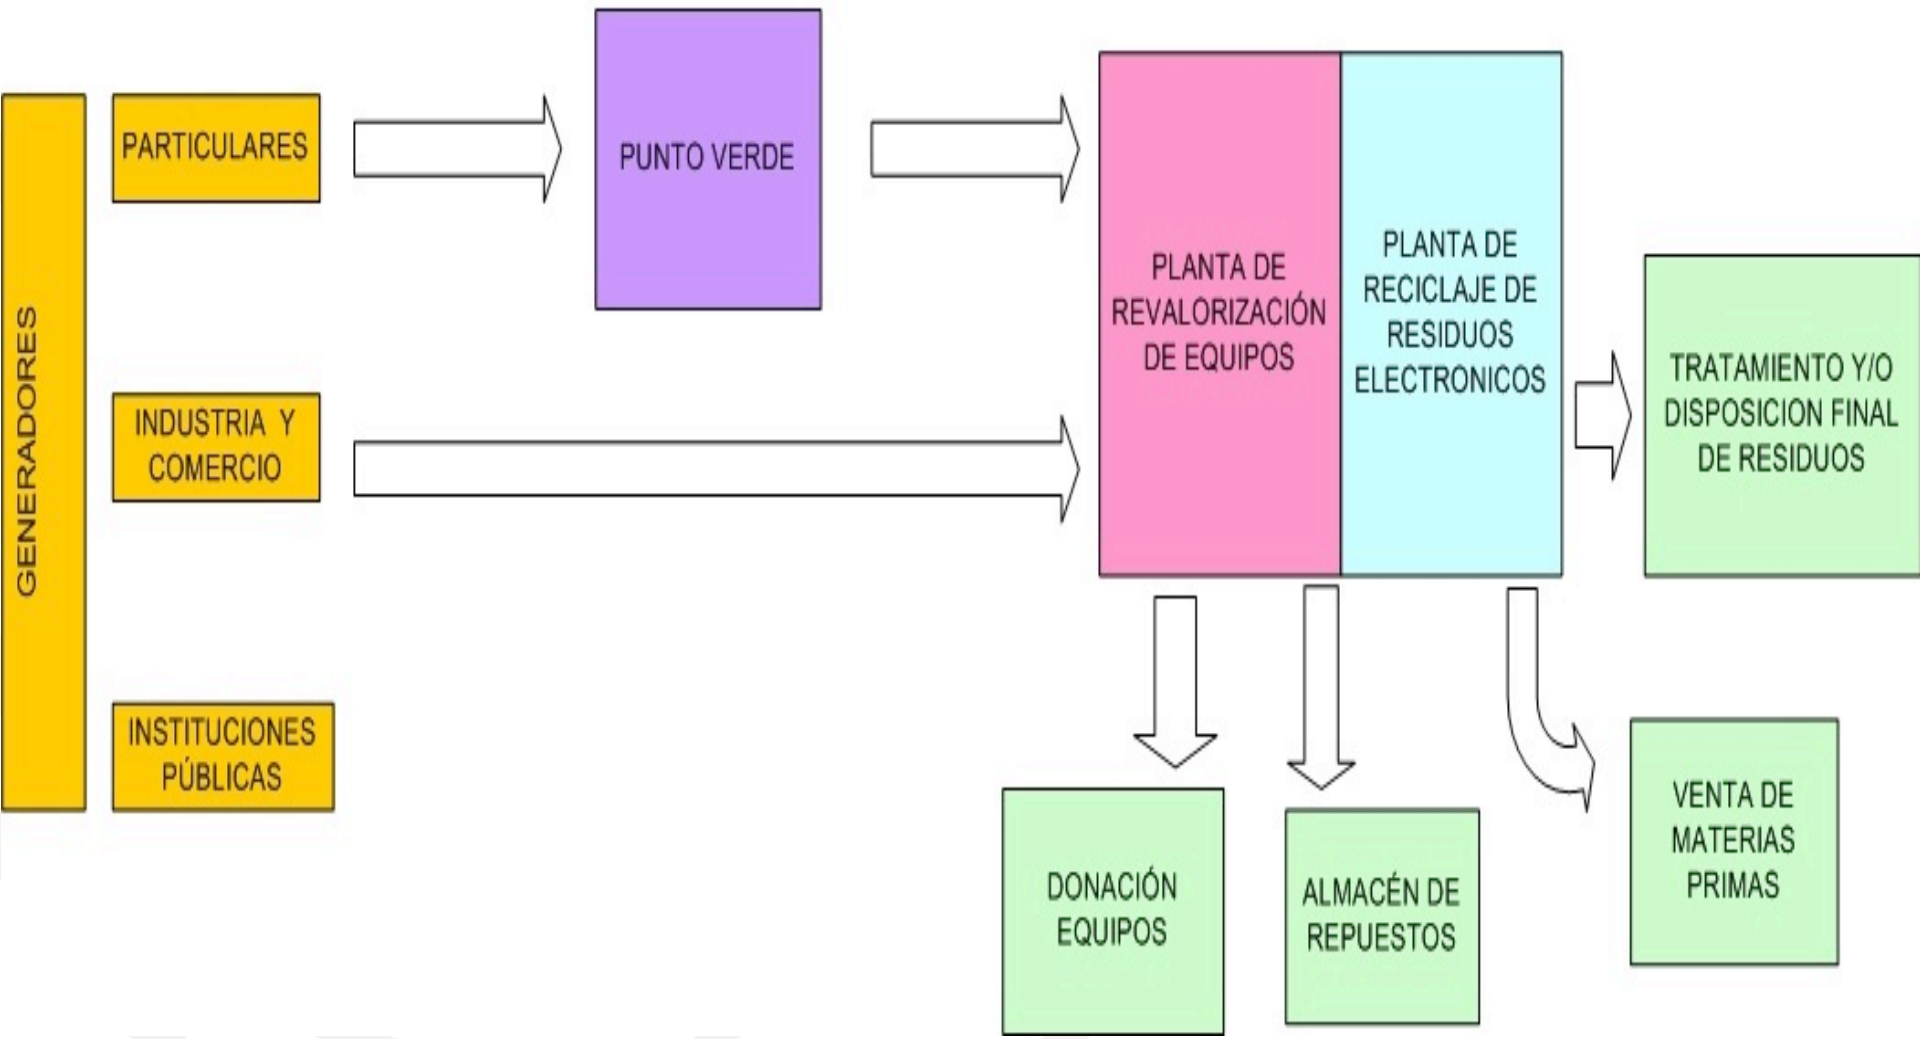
GENERADORES

PARTICULARES

INDUSTRIA Y COMERCIO

INSTITUCIONES PÚBLICAS

PUNTO VERDE

PLANTA DE REVALORIZACIÓN DE EQUIPOS

PLANTA DE RECICLAJE DE RESIDUOS ELECTRONICOS

TRATAMIENTO Y/O DISPOSICION FINAL DE RESIDUOS

DONACIÓN EQUIPOS

ALMACÉN DE REPUESTOS

VENTA DE MATERIAS PRIMAS